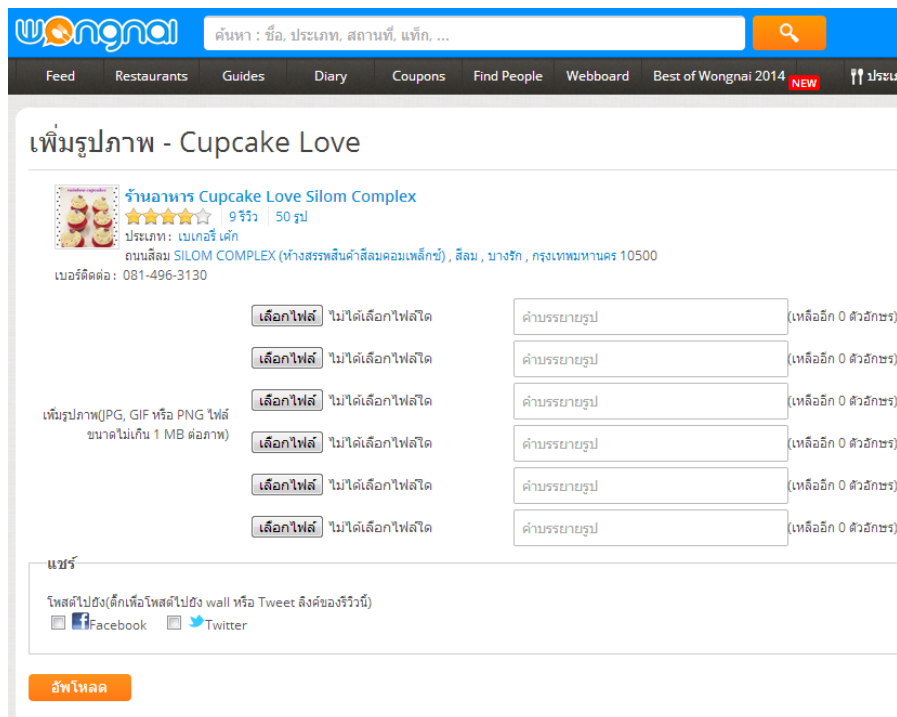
wongnai

ค้นหา : ชื่อ, ประเภท, สถานที่, แท็ก, ...

Feed | Restaurants | Guides | Diary | Coupons | Find People | Webboard | Best of Wongnai 2014 NEW | ประเ

เพิ่มรูปภาพ - Cupcake Love

ร้านอาหาร Cupcake Love Silom Complex
9 รีวิว | 50 รูป
ประเภท : เบเกอรี่ เค้ก
ถนนสีลม SILOM COMPLEX (ห้างสรรพสินค้าสีลมคอมเพล็กซ์) , สีลม , บางรัก , กรุงเทพมหานคร 10500
เบอร์ติดต่อ : 081-496-3130

เพิ่มรูปภาพ(JPG, GIF หรือ PNG ไฟล์ขนาดไม่เกิน 1 MB ต่อภาพ)

เลือกไฟล์ ไม่ได้เลือกไฟล์ใด | คำบรรยายรูป | (เหลืออีก 0 ตัวอักษร)
เลือกไฟล์ ไม่ได้เลือกไฟล์ใด | คำบรรยายรูป | (เหลืออีก 0 ตัวอักษร)
เลือกไฟล์ ไม่ได้เลือกไฟล์ใด | คำบรรยายรูป | (เหลืออีก 0 ตัวอักษร)
เลือกไฟล์ ไม่ได้เลือกไฟล์ใด | คำบรรยายรูป | (เหลืออีก 0 ตัวอักษร)
เลือกไฟล์ ไม่ได้เลือกไฟล์ใด | คำบรรยายรูป | (เหลืออีก 0 ตัวอักษร)
เลือกไฟล์ ไม่ได้เลือกไฟล์ใด | คำบรรยายรูป | (เหลืออีก 0 ตัวอักษร)

แชร์
โพสต์ไปยัง(ติ๊กเพื่อโพสต์ไปยัง wall หรือ Tweet ลิงค์ของรีวิวนี้)
Facebook Twitter

อัพโหลด